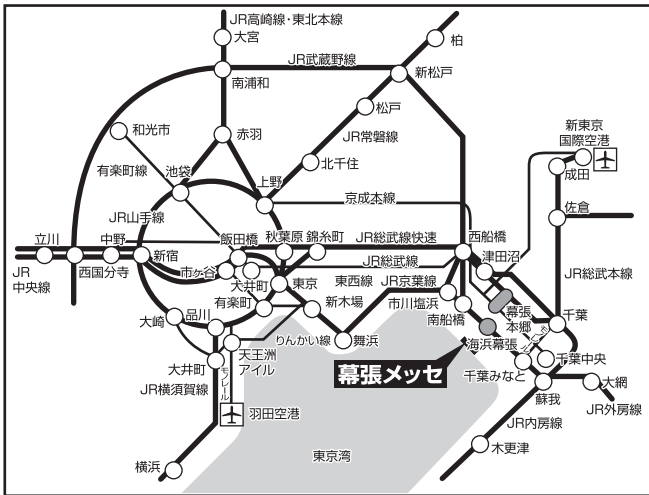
JR高崎線・東北本線
大宮
柏
JR武蔵野線
新松戸
南浦和
松戸
和光市
赤羽
JR常磐線
新東京国際空港
北千住
有楽町線
池袋
成田
上野
京成本線
佐倉
JR山手線
立川
中野
飯田橋
秋葉原
錦糸町
JR総武線快速
西船橋
津田沼
JR中央線
西国分寺
新宿
市ヶ谷
JR総武線
JR総武本線
大井町
東京
東西線
JR京葉線
幕張本郷
有楽町
新木場
市川塩浜
千葉
大崎
品川
南船橋
海浜幕張
千葉中央
りんかい線
舞浜
天王洲アイル
幕張メッセ
千葉みなと
大井町
モノレール
蘇我
大網
JR横須賀線
JR外房線
羽田空港
JR内房線
東京湾
木更津
横浜